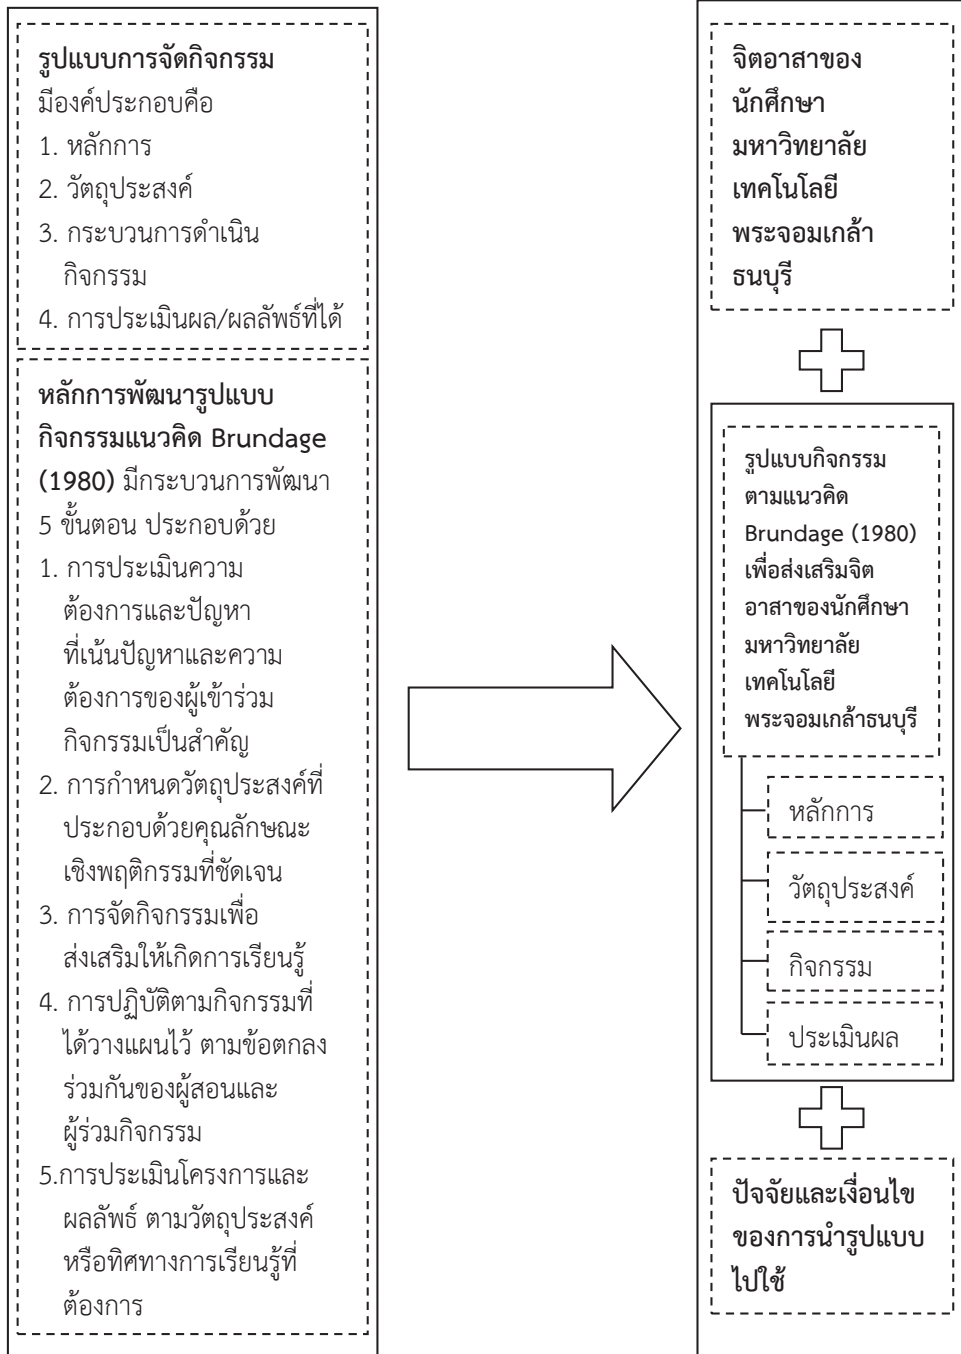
รูปแบบการจัดกิจกรรม
มีองค์ประกอบคือ
1. หลักการ
2. วัตถุประสงค์
3. กระบวนการดำเนินกิจกรรม
4. การประเมินผล/ผลลัพธ์ที่ได้

หลักการพัฒนารูปแบบกิจกรรมแนวคิด Brundage (1980) มีกระบวนการพัฒนา 5 ขั้นตอน ประกอบด้วย
1. การประเมินความต้องการและปัญหาที่เน้นปัญหาและความต้องการของผู้เข้าร่วมกิจกรรมเป็นสำคัญ
2. การกำหนดวัตถุประสงค์ที่ประกอบด้วยคุณลักษณะเชิงพฤติกรรมที่ชัดเจน
3. การจัดกิจกรรมเพื่อส่งเสริมให้เกิดการเรียนรู้
4. การปฏิบัติตามกิจกรรมที่ได้วางแผนไว้ ตามข้อตกลงร่วมกันของผู้สอนและผู้ร่วมกิจกรรม
5.การประเมินโครงการและผลลัพธ์ ตามวัตถุประสงค์หรือทิศทางการเรียนรู้ที่ต้องการ

จิตอาสาของนักศึกษามหาวิทยาลัยเทคโนโลยีพระจอมเกล้าธนบุรี

รูปแบบกิจกรรมตามแนวคิด Brundage (1980) เพื่อส่งเสริมจิตอาสาของนักศึกษามหาวิทยาลัยเทคโนโลยีพระจอมเกล้าธนบุรี

หลักการ
วัตถุประสงค์
กิจกรรม
ประเมินผล

ปัจจัยและเงื่อนไขของการนำรูปแบบไปใช้